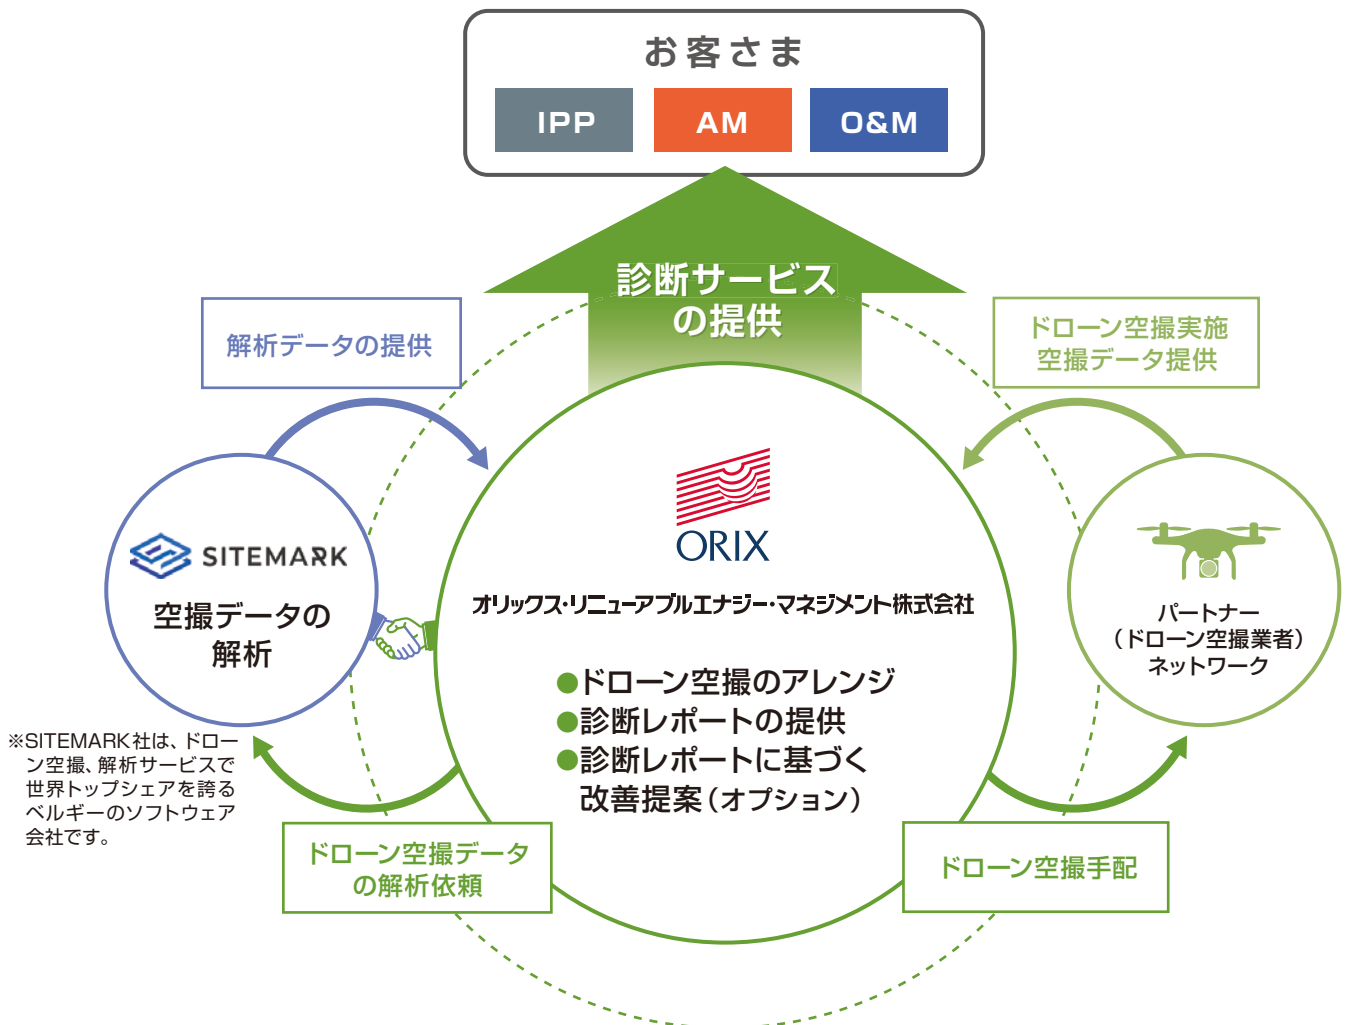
お客さま

IPP

AM

O&M

診断サービスの提供

解析データの提供

ドローン空撮実施
空撮データ提供

SITEMARK

空撮データの解析

ORIX

オリックス・リニューアブルエナジー・マネジメント株式会社

●ドローン空撮のアレンジ
●診断レポートの提供
●診断レポートに基づく改善提案（オプション）

パートナー
（ドローン空撮業者）
ネットワーク

※SITEMARK社は、ドローン空撮、解析サービスで世界トップシェアを誇るベルギーのソフトウェア会社です。

ドローン空撮データの解析依頼

ドローン空撮手配